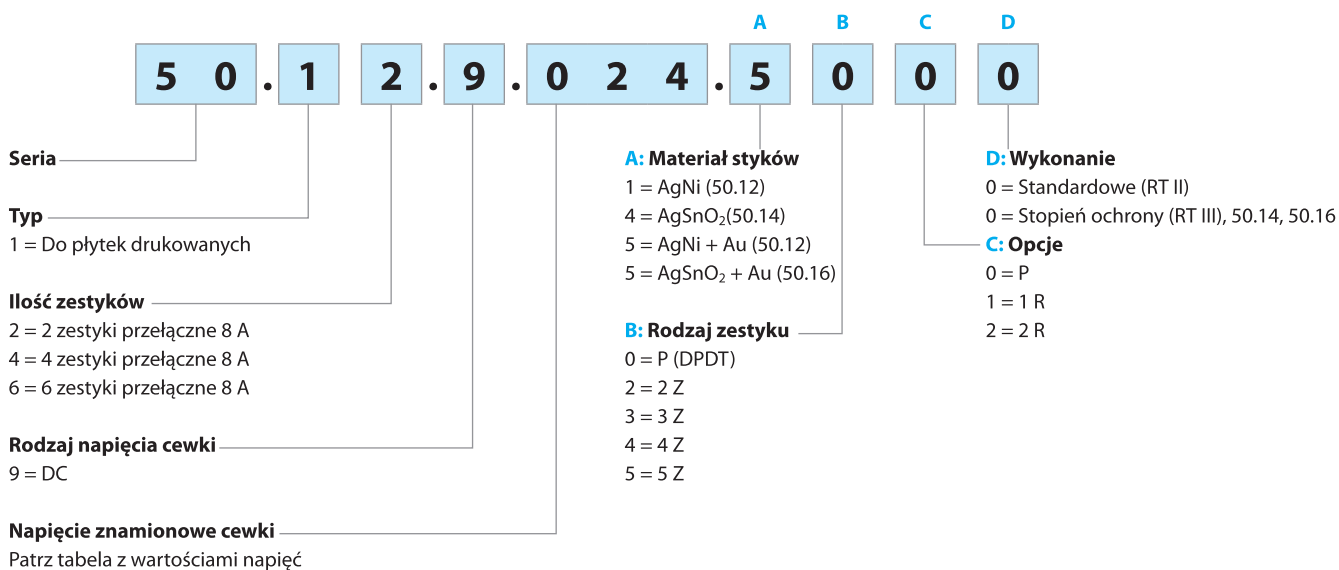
A B C D

5 0 . 1 2 . 9 . 0 2 4 . 5 0 0 0

Seria

Typ
1 = Do płytek drukowanych

Ilość zestyków
2 = 2 zestyki przełączne 8 A
4 = 4 zestyki przełączne 8 A
6 = 6 zestyki przełączne 8 A

Rodzaj napięcia cewki
9 = DC

Napięcie znamionowe cewki
Patrz tabela z wartościami napięć

A: Materiał styków
1 = AgNi (50.12)
4 = $AgSnO_2$(50.14)
5 = AgNi + Au (50.12)
5 = $AgSnO_2$ + Au (50.16)

B: Rodzaj zestyku
0 = P (DPDT)
2 = 2 Z
3 = 3 Z
4 = 4 Z
5 = 5 Z

D: Wykonanie
0 = Standardowe (RT II)
0 = Stopień ochrony (RT III), 50.14, 50.16

C: Opcje
0 = P
1 = 1 R
2 = 2 R